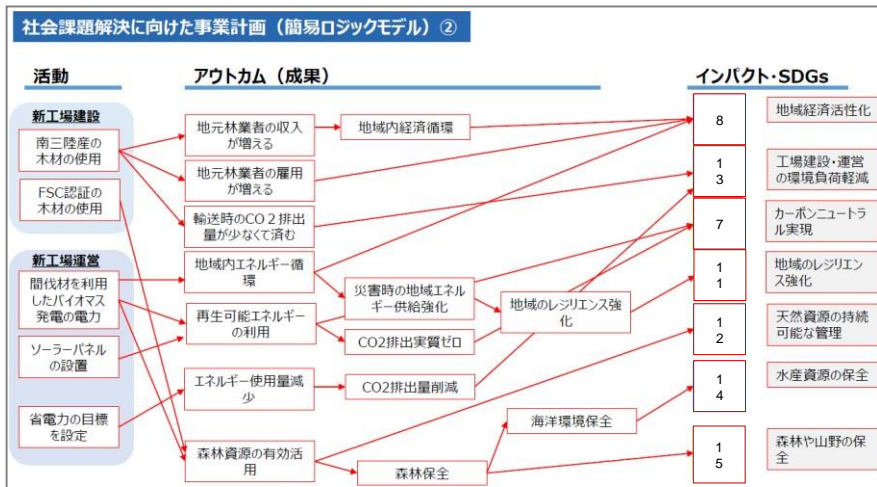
社会課題解決に向けた事業計画（簡易ロジックモデル）②

活動

アウトカム（成果）

インパクト・SDGs

新工場建設

南三陸産の木材の使用

FSC認証の木材の使用

新工場運営

間伐材を利用したバイオマス発電の電力

ソーラーパネルの設置

省電力の目標を設定

地元林業者の収入が増える

地域内経済循環

地元林業者の雇用が増える

輸送時のCO２排出量が少なくて済む

地域内エネルギー循環

災害時の地域エネルギー供給強化

再生可能エネルギーの利用

地域のレジリエンス強化

CO2排出実質ゼロ

エネルギー使用量減少

CO2排出量削減

森林資源の有効活用

海洋環境保全

森林保全

8

地域経済活性化

13

工場建設・運営の環境負荷軽減

7

カーボンニュートラル実現

11

地域のレジリエンス強化

12

天然資源の持続可能な管理

14

水産資源の保全

15

森林や山野の保全